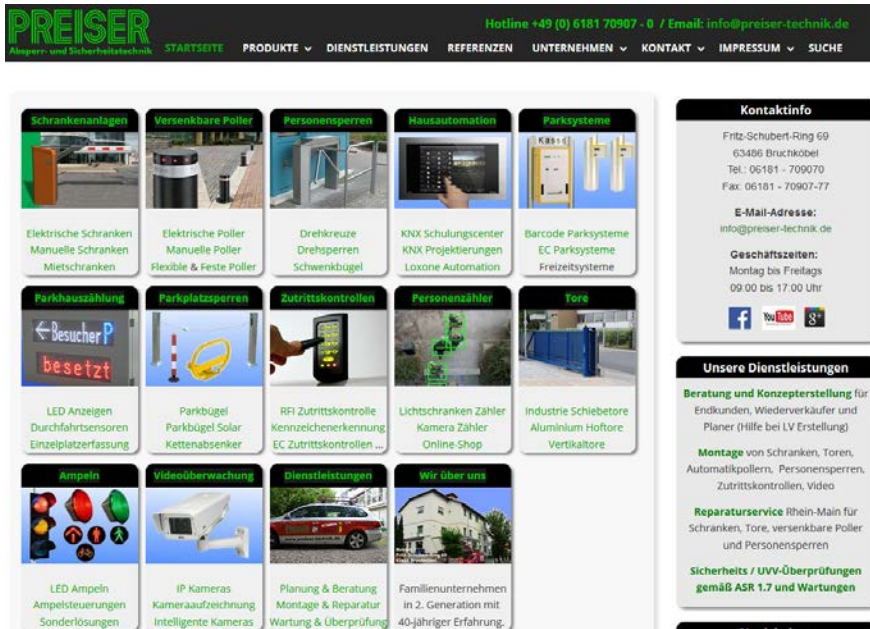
PREISER
Absperr- und Sicherheitstechnik

Hotline +49 (0) 6181 70907 - 0 / Email: info@preiser-technik.de

STARTSEITE PRODUKTE DIENSTLEISTUNGEN REFERENZEN UNTERNEHMEN KONTAKT IMPRESSUM SUCHE

Schrankenanlagen
Elektrische Schranken
Manuelle Schranken
Mietschranken

Versenkbare Poller
Elektrische Poller
Manuelle Poller
Flexible & Feste Poller

Personensperren
Drehkreuze
Drehsperren
Schwenkbügel

Hausautomation
KNX Schulungscenter
KNX Projektierungen
Loxone Automation

Parksysteme
Kasse
Barcode Parksysteme
EC Parksysteme
Freizeitsysteme

Parkhauszählung
Besucher P
besetzt
LED Anzeigen
Durchfahrtsensoren
Einzelplatzerfassung

Parkplatzsperren
Parkbügel
Parkbügel Solar
Kettenabsenker

Zutrittskontrollen
RFI Zutrittskontrolle
Kennzeichenerkennung
EC Zutrittskontrollen ...

Personenzähler
Lichtschranken Zähler
Kamera Zähler
Online-Shop

Tore
Industrie Schiebetore
Aluminium Hoftore
Vertikaltore

Ampeln
LED Ampeln
Ampelsteuerungen
Sonderlösungen

Videoüberwachung
IP Kameras
Kameraaufzeichnung
Intelligente Kameras

Dienstleistungen
Planung & Beratung
Montage & Reparatur
Wartung & Überprüfung

Wir über uns
Familienunternehmen in 2. Generation mit 40-jähriger Erfahrung.

Kontaktinfo
Fritz-Schubert-Ring 69
63486 Bruchköbel
Tel.: 06181 - 709070
Fax: 06181 - 70907-77

E-Mail-Adresse:
info@preiser-technik.de

Geschäftszeiten:
Montag bis Freitags
09:00 bis 17:00 Uhr

f You Tube 8+

Unsere Dienstleistungen
Beratung und Konzepterstellung für Endkunden, Wiederverkäufer und Planer (Hilfe bei LV Erstellung)

Montage von Schranken, Toren, Automatikpollern, Personensperren, Zutrittskontrollen, Video

Reparaturservice Rhein-Main für Schranken, Tore, versenkbare Poller und Personensperren

Sicherheits / UVV-Überprüfungen gemäß ASR 1.7 und Wartungen